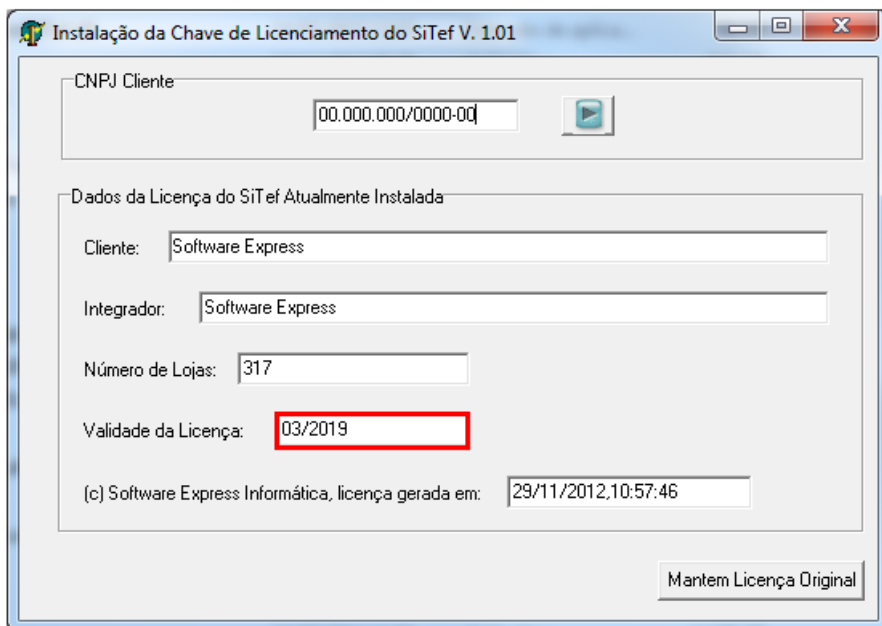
Instalação da Chave de Licenciamento do SiTef V. 1.01

CNPJ Cliente

00.000.000/0000-00

Dados da Licença do SiTef Atualmente Instalada

Cliente: Software Express

Integrador: Software Express

Número de Lojas: 317

Validade da Licença: 03/2019

(c) Software Express Informática, licença gerada em: 29/11/2012,10:57:46

Mantem Licença Original